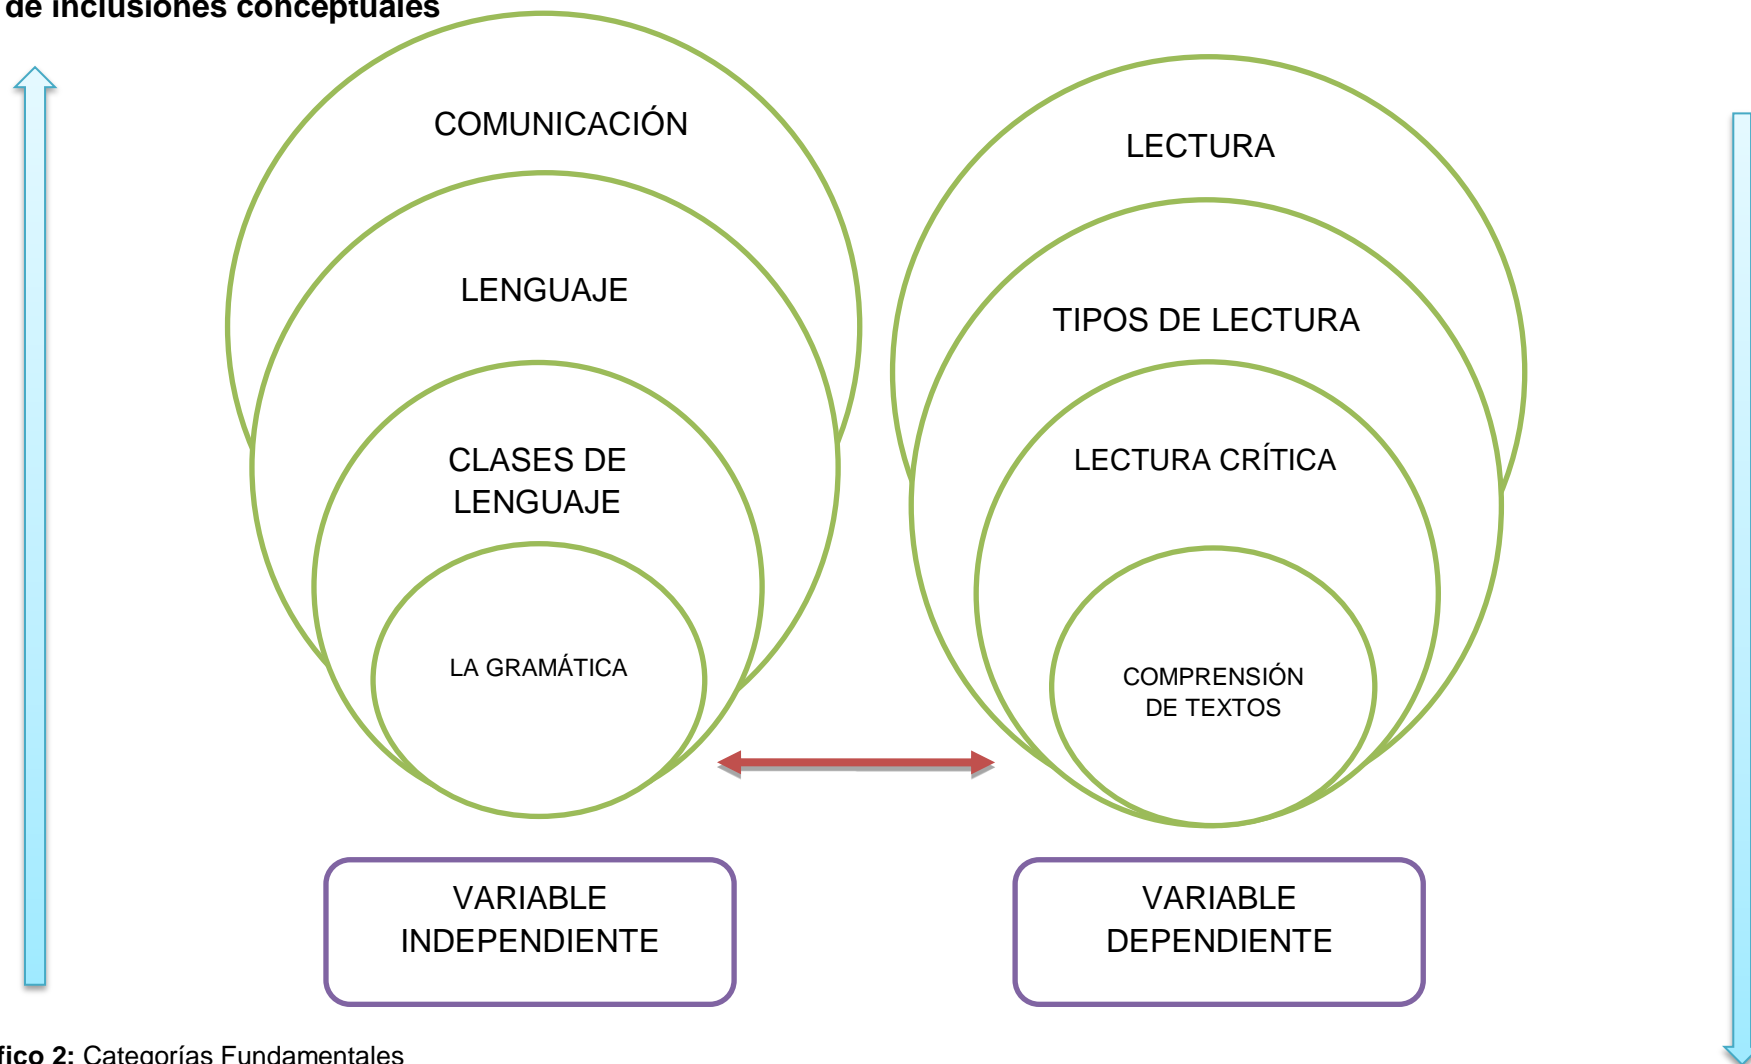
de inclusiones conceptuales

COMUNICACIÓN

LENGUAJE

CLASES DE LENGUAJE

LA GRAMÁTICA

LECTURA

TIPOS DE LECTURA

LECTURA CRÍTICA

COMPRENSIÓN DE TEXTOS

VARIABLE INDEPENDIENTE

VARIABLE DEPENDIENTE

fico 2: Categorías Fundamentales